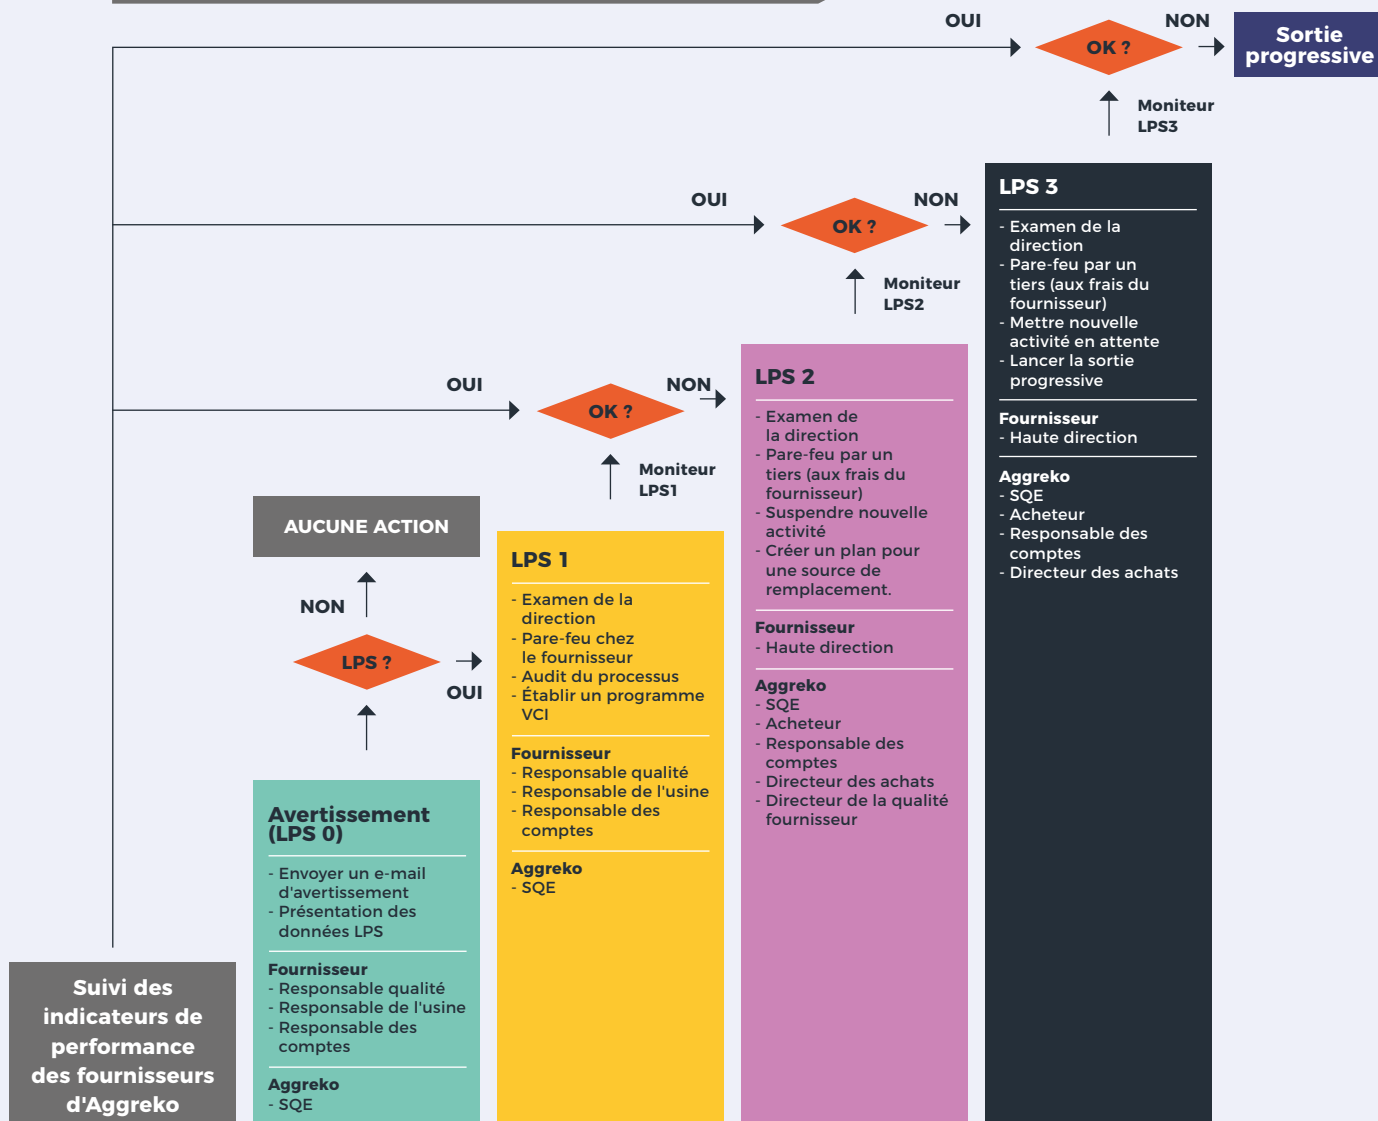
OUI
OK ?
NON
Sortie progressive

Moniteur LPS3

LPS 3
- Examen de la direction
- Pare-feu par un tiers (aux frais du fournisseur)
- Mettre nouvelle activité en attente
- Lancer la sortie progressive

Fournisseur
- Haute direction

Aggreko
- SQE
- Acheteur
- Responsable des comptes
- Directeur des achats

OUI
OK ?
NON

Moniteur LPS2

LPS 2
- Examen de la direction
- Pare-feu par un tiers (aux frais du fournisseur)
- Suspendre nouvelle activité
- Créer un plan pour une source de remplacement.

Fournisseur
- Haute direction

Aggreko
- SQE
- Acheteur
- Responsable des comptes
- Directeur des achats
- Directeur de la qualité fournisseur

OUI
OK ?
NON

Moniteur LPS1

AUCUNE ACTION

LPS 1
- Examen de la direction
- Pare-feu chez le fournisseur
- Audit du processus
- Établir un programme VCI

Fournisseur
- Responsable qualité
- Responsable de l'usine
- Responsable des comptes

Aggreko
- SQE

NON
LPS ?
OUI

Avertissement (LPS 0)
- Envoyer un e-mail d'avertissement
- Présentation des données LPS

Fournisseur
- Responsable qualité
- Responsable de l'usine
- Responsable des comptes

Aggreko
- SQE

Suivi des indicateurs de performance des fournisseurs d'Aggreko